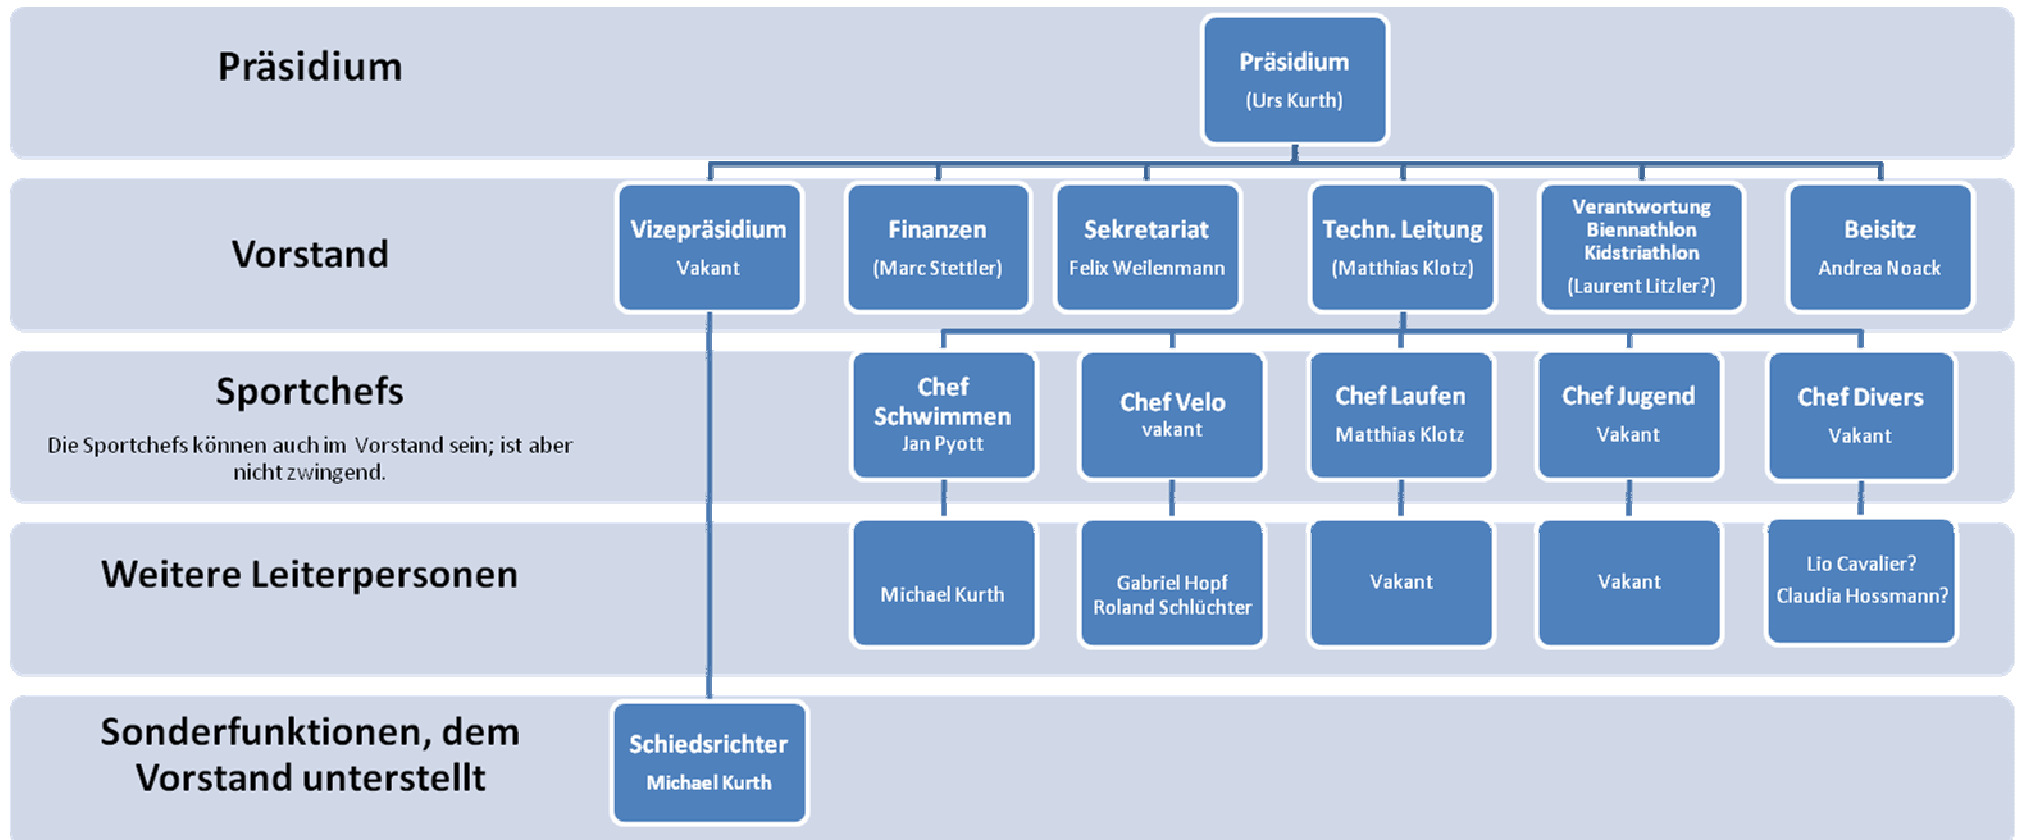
Präsidium

Präsidium
(Urs Kurth)

Vorstand

Vizepräsidium
Vakant

Finanzen
(Marc Stettler)

Sekretariat
Felix Weilenmann

Techn. Leitung
(Matthias Klotz)

Verantwortung
Biennathlon
Kidstriathlon
(Laurent Litzler?)

Beisitz
Andrea Noack

Sportchefs
Die Sportchefs können auch im Vorstand sein; ist aber nicht zwingend.

Chef Schwimmen
Jan Pyott

Chef Velo
vakant

Chef Laufen
Matthias Klotz

Chef Jugend
Vakant

Chef Divers
Vakant

Weitere Leiterpersonen

Michael Kurth

Gabriel Hopf
Roland Schlüchter

Vakant

Vakant

Lio Cavalier?
Claudia Hossmann?

Sonderfunktionen, dem Vorstand unterstellt

Schiedsrichter
Michael Kurth